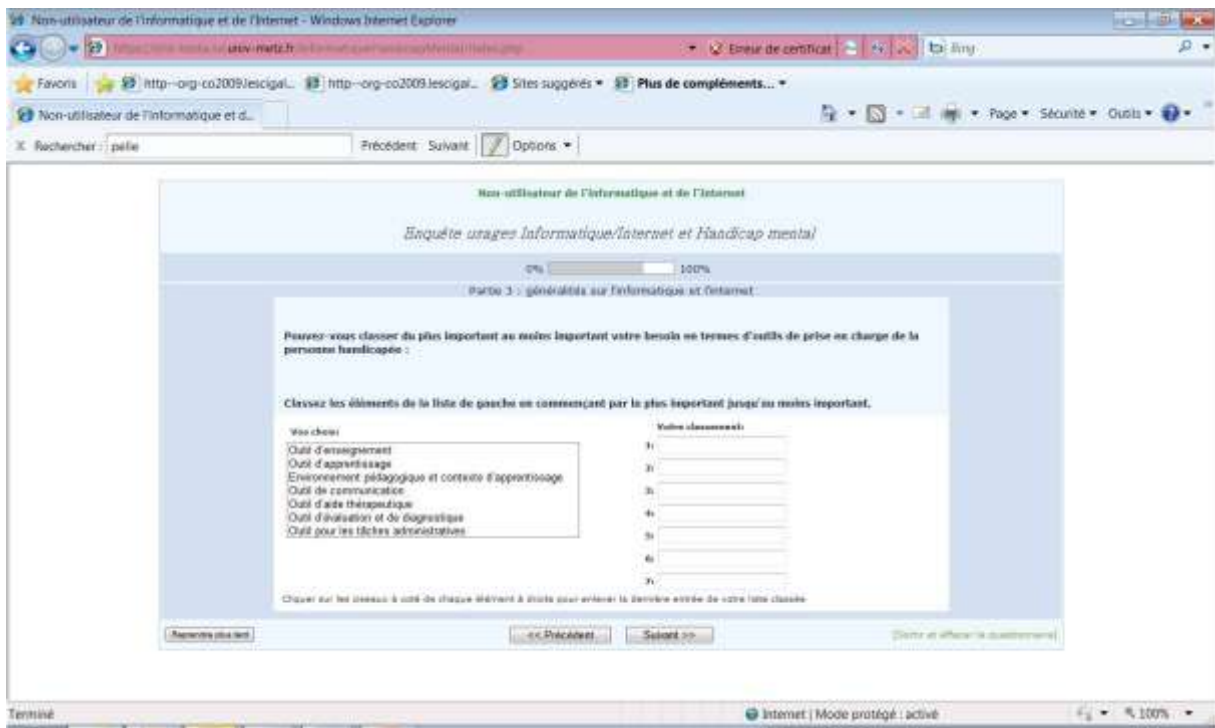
Non-utilisateur de l'informatique et de l'Internet - Windows Internet Explorer

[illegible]univ-metz.fr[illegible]

Erreur de certificat

Bing

Favoris

http--org-co2009.lescigal...

http--org-co2009.lescigal...

Sites suggérés ▾

Plus de compléments... ▾

Non-utilisateur de l'informatique et d...

Page ▾ Sécurité ▾ Outils ▾

Rechercher : pelle

Précédent Suivant

Options ▾

Non-utilisateur de l'informatique et de l'Internet

Enquête usages Informatique/Internet et Handicap mental

0% 100%

Partie 3 : généralités sur l'informatique et l'internet

Pouvez-vous classer du plus important au moins important votre besoin en termes d'outils de prise en charge de la personne handicapée :

Classez les éléments de la liste de gauche en commençant par le plus important jusqu'au moins important.

Vos choix:

Outil d'enseignement
Outil d'apprentissage
Environnement pédagogique et contexte d'apprentissage
Outil de communication
Outil d'aide thérapeutique
Outil d'évaluation et de diagnostique
Outil pour les tâches administratives

Votre classement:

1:
2:
3:
4:
5:
6:
7:

Cliquer sur les ciseaux à coté de chaque élément à droite pour enlever la dernière entrée de votre liste classée

Reprendre plus tard

<< Précédent

Suivant >>

[Sortir et effacer le questionnaire]

Terminé

Internet | Mode protégé : activé

100%